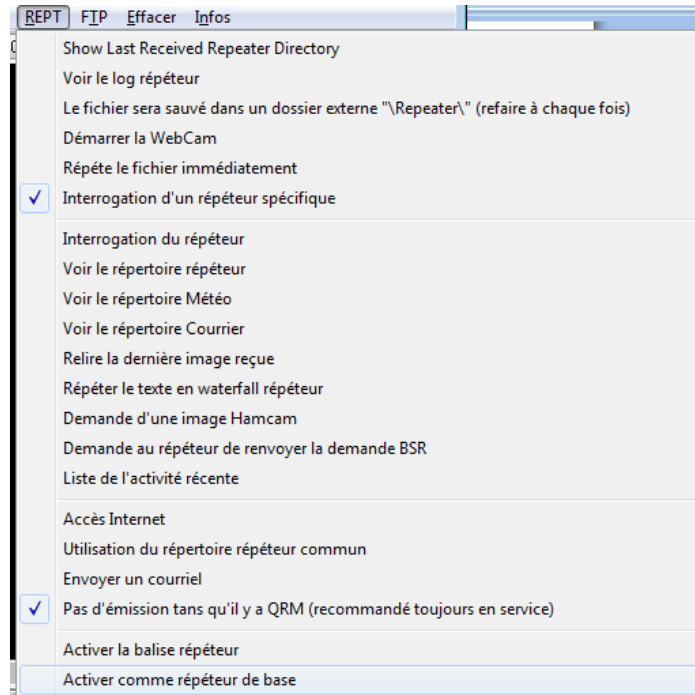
REPT FTP Effacer Infos

Show Last Received Repeater Directory
Voir le log répéteur
Le fichier sera sauvé dans un dossier externe "\Repeater\" (refaire à chaque fois)
Démarrer la WebCam
Répéte le fichier immédiatement
✓ Interrogation d'un répéteur spécifique

Interrogation du répéteur
Voir le répertoire répéteur
Voir le répertoire Météo
Voir le répertoire Courrier
Relire la dernière image reçue
Répéter le texte en waterfall répéteur
Demande d'une image Hamcam
Demande au répéteur de renvoyer la demande BSR
Liste de l'activité récente

Accès Internet
Utilisation du répertoire répéteur commun
Envoyer un courriel
✓ Pas d'émission tans qu'il y a QRM (recommandé toujours en service)

Activer la balise répéteur
Activer comme répéteur de base